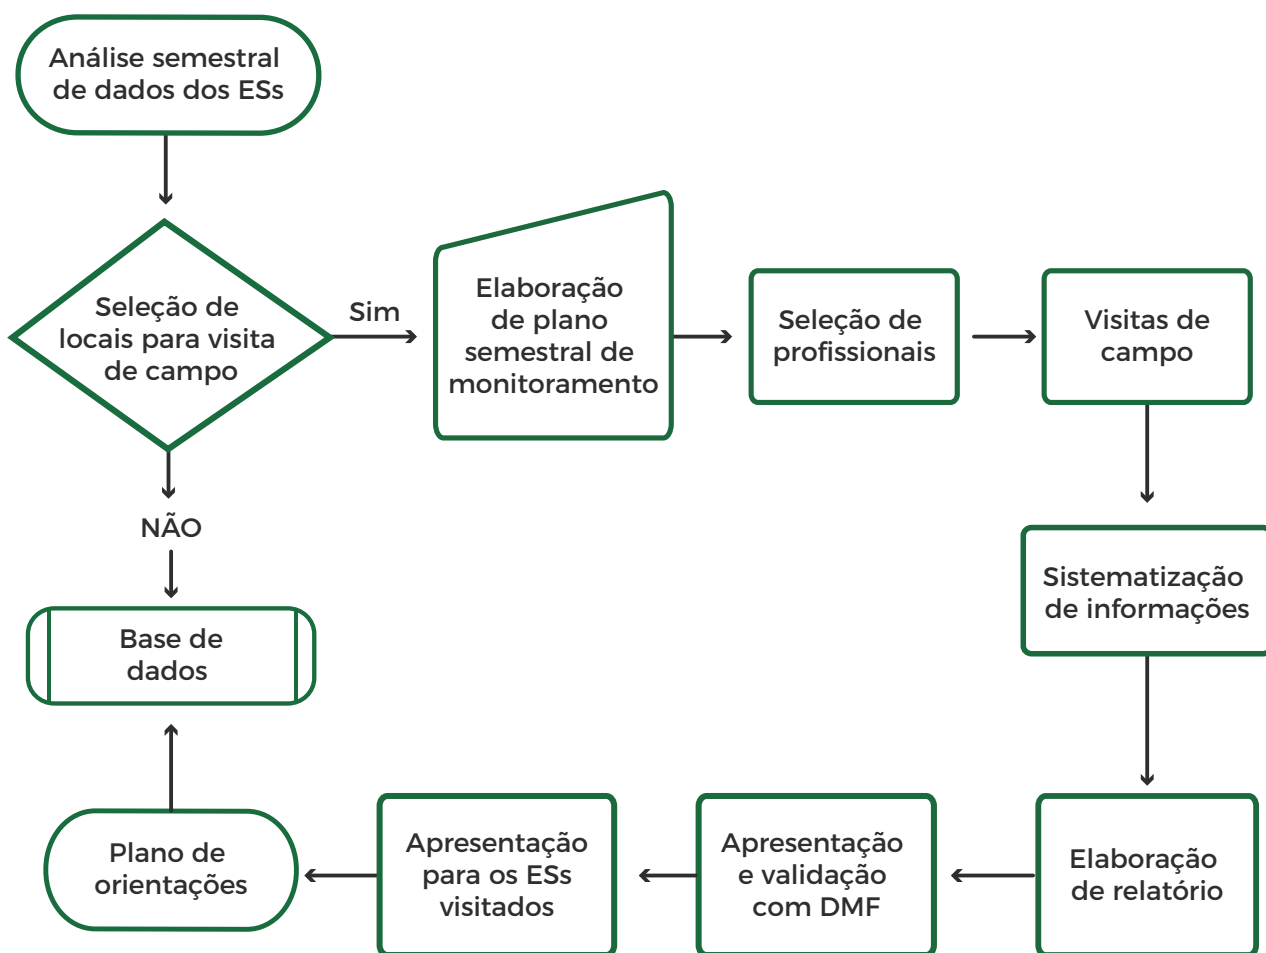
Análise semestral de dados dos ESs

Seleção de locais para visita de campo

Sim

Elaboração de plano semestral de monitoramento

Seleção de profissionais

Visitas de campo

NÃO

Base de dados

Sistematização de informações

Plano de orientações

Apresentação para os ESs visitados

Apresentação e validação com DMF

Elaboração de relatório